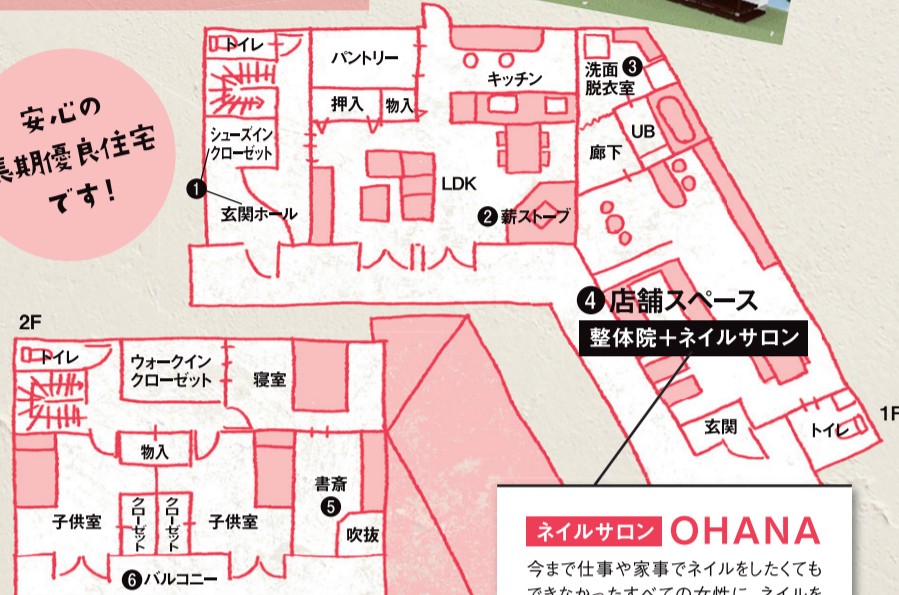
安心の
長期優良住宅
です!

トイレ
パントリー
キッチン
洗面 ❸
脱衣室
押入
物入
シューズイン
クローゼット
UB
廊下
❶
LDK
玄関ホール
❷ 薪ストーブ
❹ 店舗スペース
整体院+ネイルサロン

2F
トイレ
ウォークイン
クローゼット
寝室
玄関
トイレ
1F
物入
書斎
❺
子供室
クローゼット
クローゼット
子供室
吹抜
❻ バルコニー

ネイルサロン OHANA
今まで仕事や家事でネイルをしたくても
できなかったすべての女性に、ネイルを